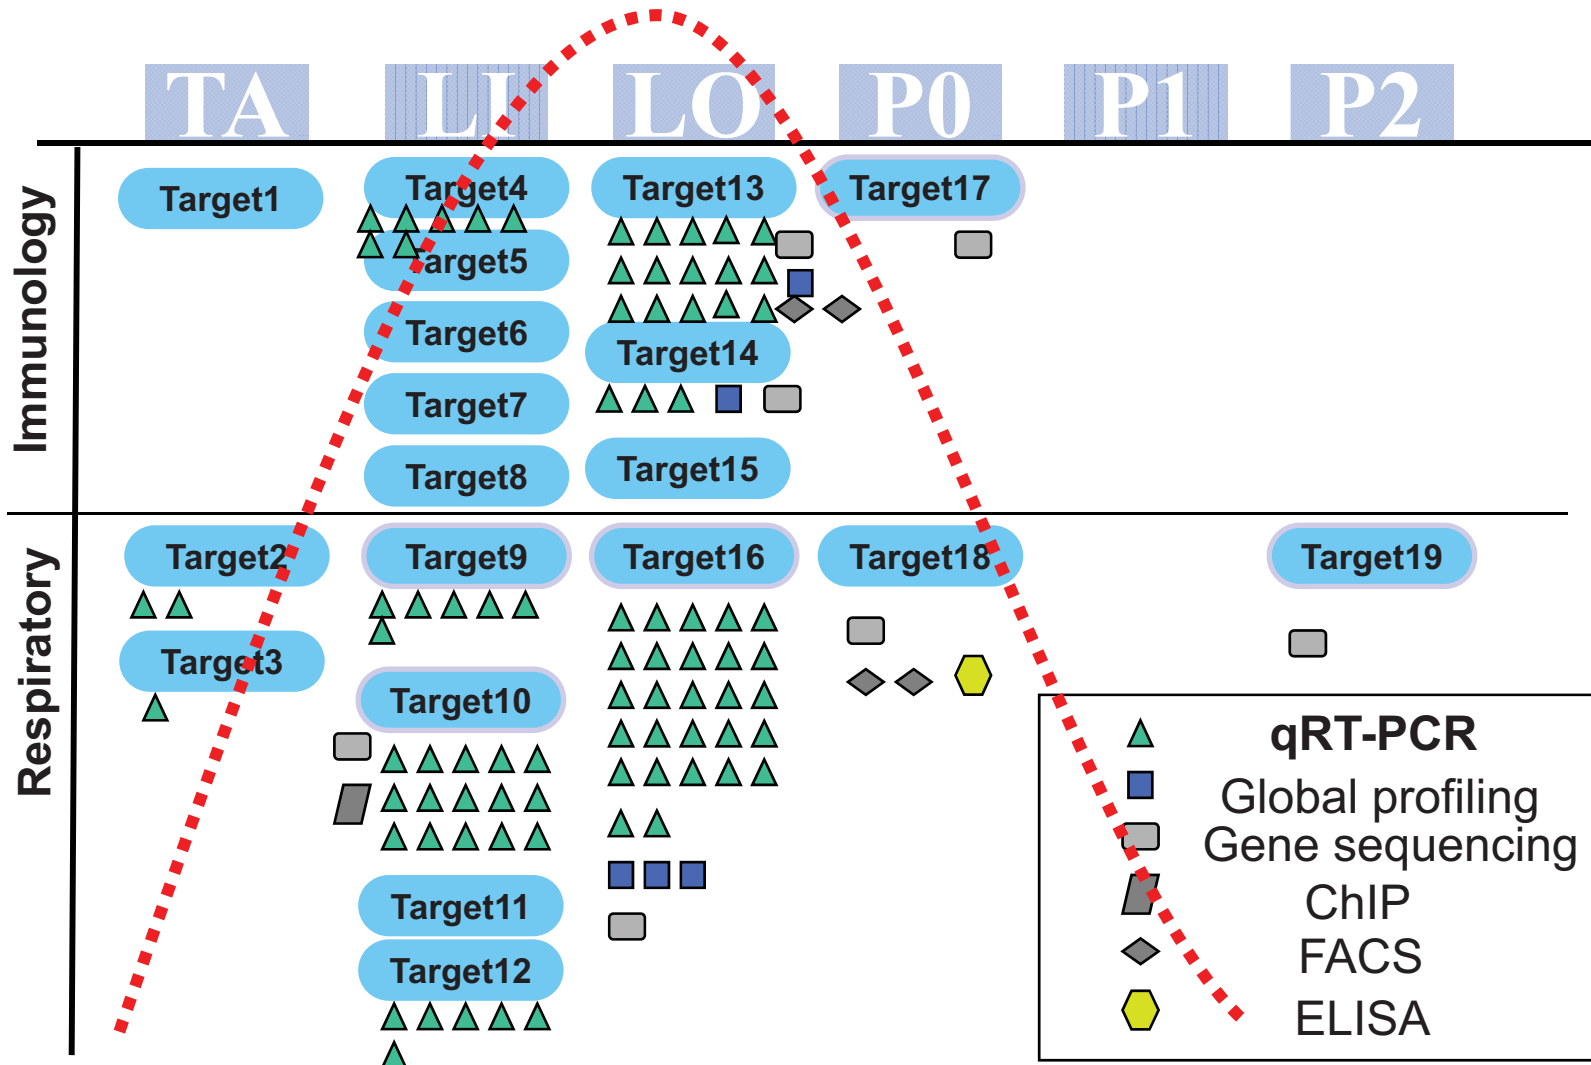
TA LI LO P0 P1 P2

Immunology

Target1

Target4

Target5

Target6

Target7

Target8

Target13

Target14

Target15

Target17

Respiratory

Target2

Target3

Target9

Target10

Target11

Target12

Target16

Target18

Target19

qRT-PCR
Global profiling
Gene sequencing
ChIP
FACS
ELISA